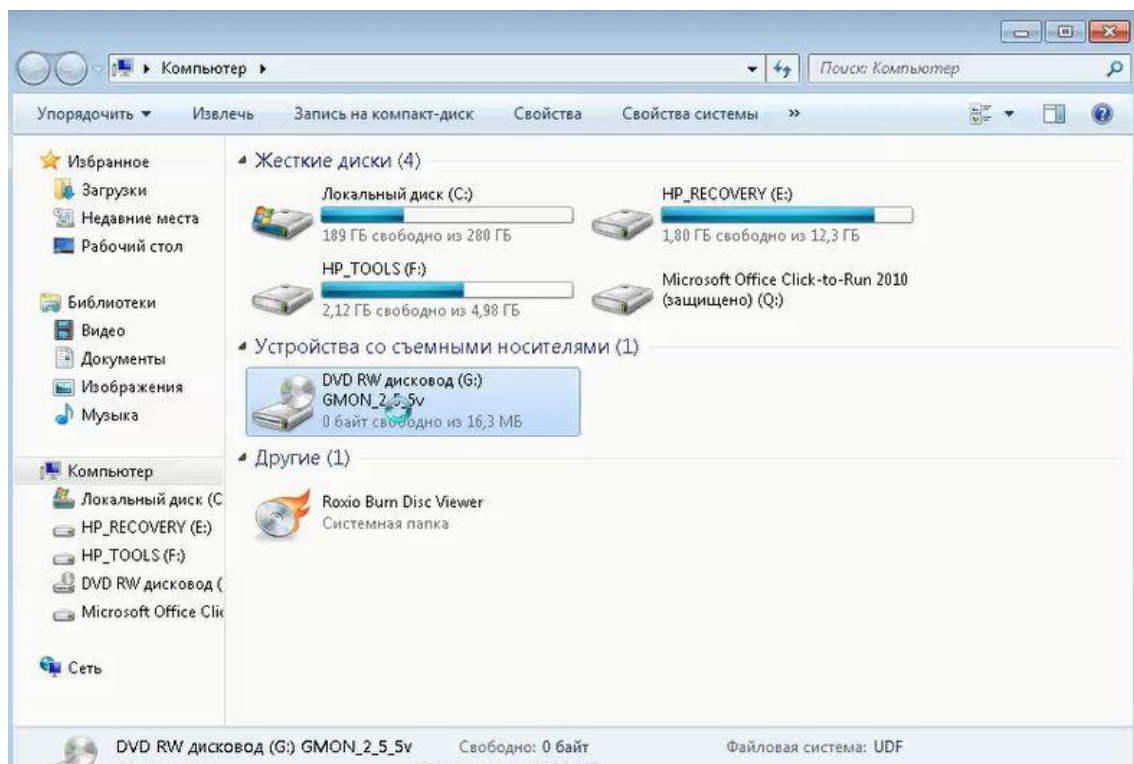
▸ Компьютер ▸

Поиск: Компьютер

Упорядочить ▾ Извлечь Запись на компакт-диск Свойства Свойства системы »

Избранное
Загрузки
Недавние места
Рабочий стол

Библиотеки
Видео
Документы
Изображения
Музыка

Компьютер
Локальный диск (C
HP_RECOVERY (E:)
HP_TOOLS (F:)
DVD RW дисковод (
Microsoft Office Clic

Сеть

Жесткие диски (4)

Локальный диск (C:)
189 ГБ свободно из 280 ГБ

HP_RECOVERY (E:)
1,80 ГБ свободно из 12,3 ГБ

HP_TOOLS (F:)
2,12 ГБ свободно из 4,98 ГБ

Microsoft Office Click-to-Run 2010 (защищено) (Q:)

Устройства со съемными носителями (1)

DVD RW дисковод (G:)
GMON_2_5_5v
0 байт свободно из 16,3 МБ

Другие (1)

Roxio Burn Disc Viewer
Системная папка

DVD RW дисковод (G:) GMON_2_5_5v Свободно: 0 байт Файловая система: UDF